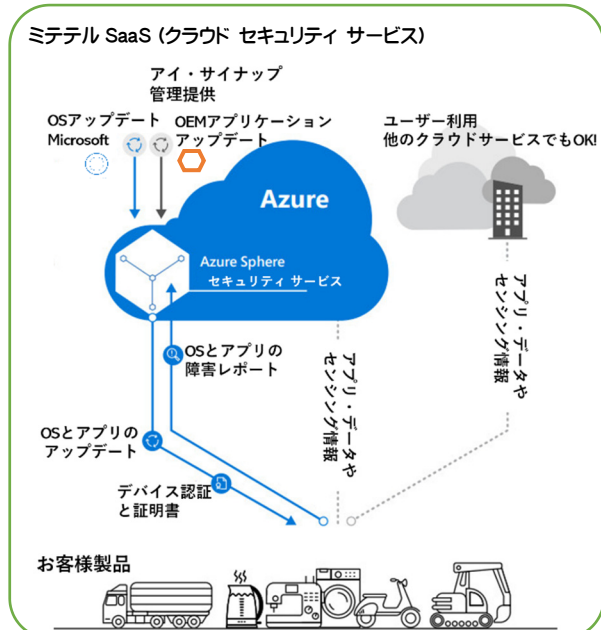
ミテテル SaaS (クラウド セキュリティ サービス)

アイ・サイナップ
管理提供

OSアップデート
Microsoft

OEMアプリケーション
アップデート

Azure

ユーザー利用
他のクラウドサービスでもOK!

Azure Sphere
セキュリティ サービス

OSとアプリの
障害レポート

アプリ・データや
センシング情報

アプリ・データや
センシング情報

OSとアプリの
アップデート

デバイス認証
と証明書

お客様製品